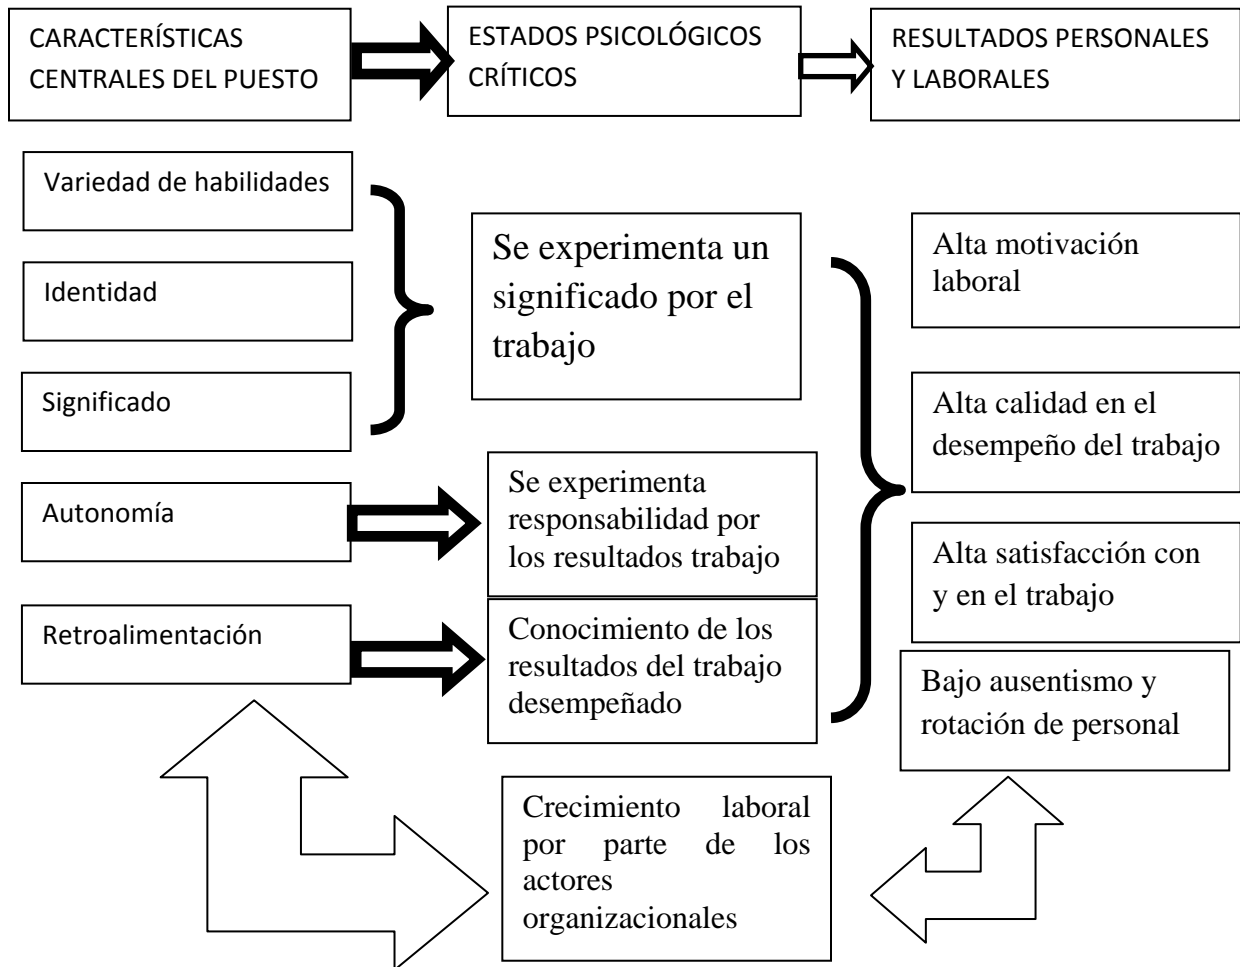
CARACTERÍSTICAS CENTRALES DEL PUESTO

ESTADOS PSICOLÓGICOS CRÍTICOS

RESULTADOS PERSONALES Y LABORALES

Variedad de habilidades

Identidad

Significado

Se experimenta un significado por el trabajo

Alta motivación laboral

Alta calidad en el desempeño del trabajo

Autonomía

Se experimenta responsabilidad por los resultados trabajo

Alta satisfacción con y en el trabajo

Retroalimentación

Conocimiento de los resultados del trabajo desempeñado

Bajo ausentismo y rotación de personal

Crecimiento laboral por parte de los actores organizacionales